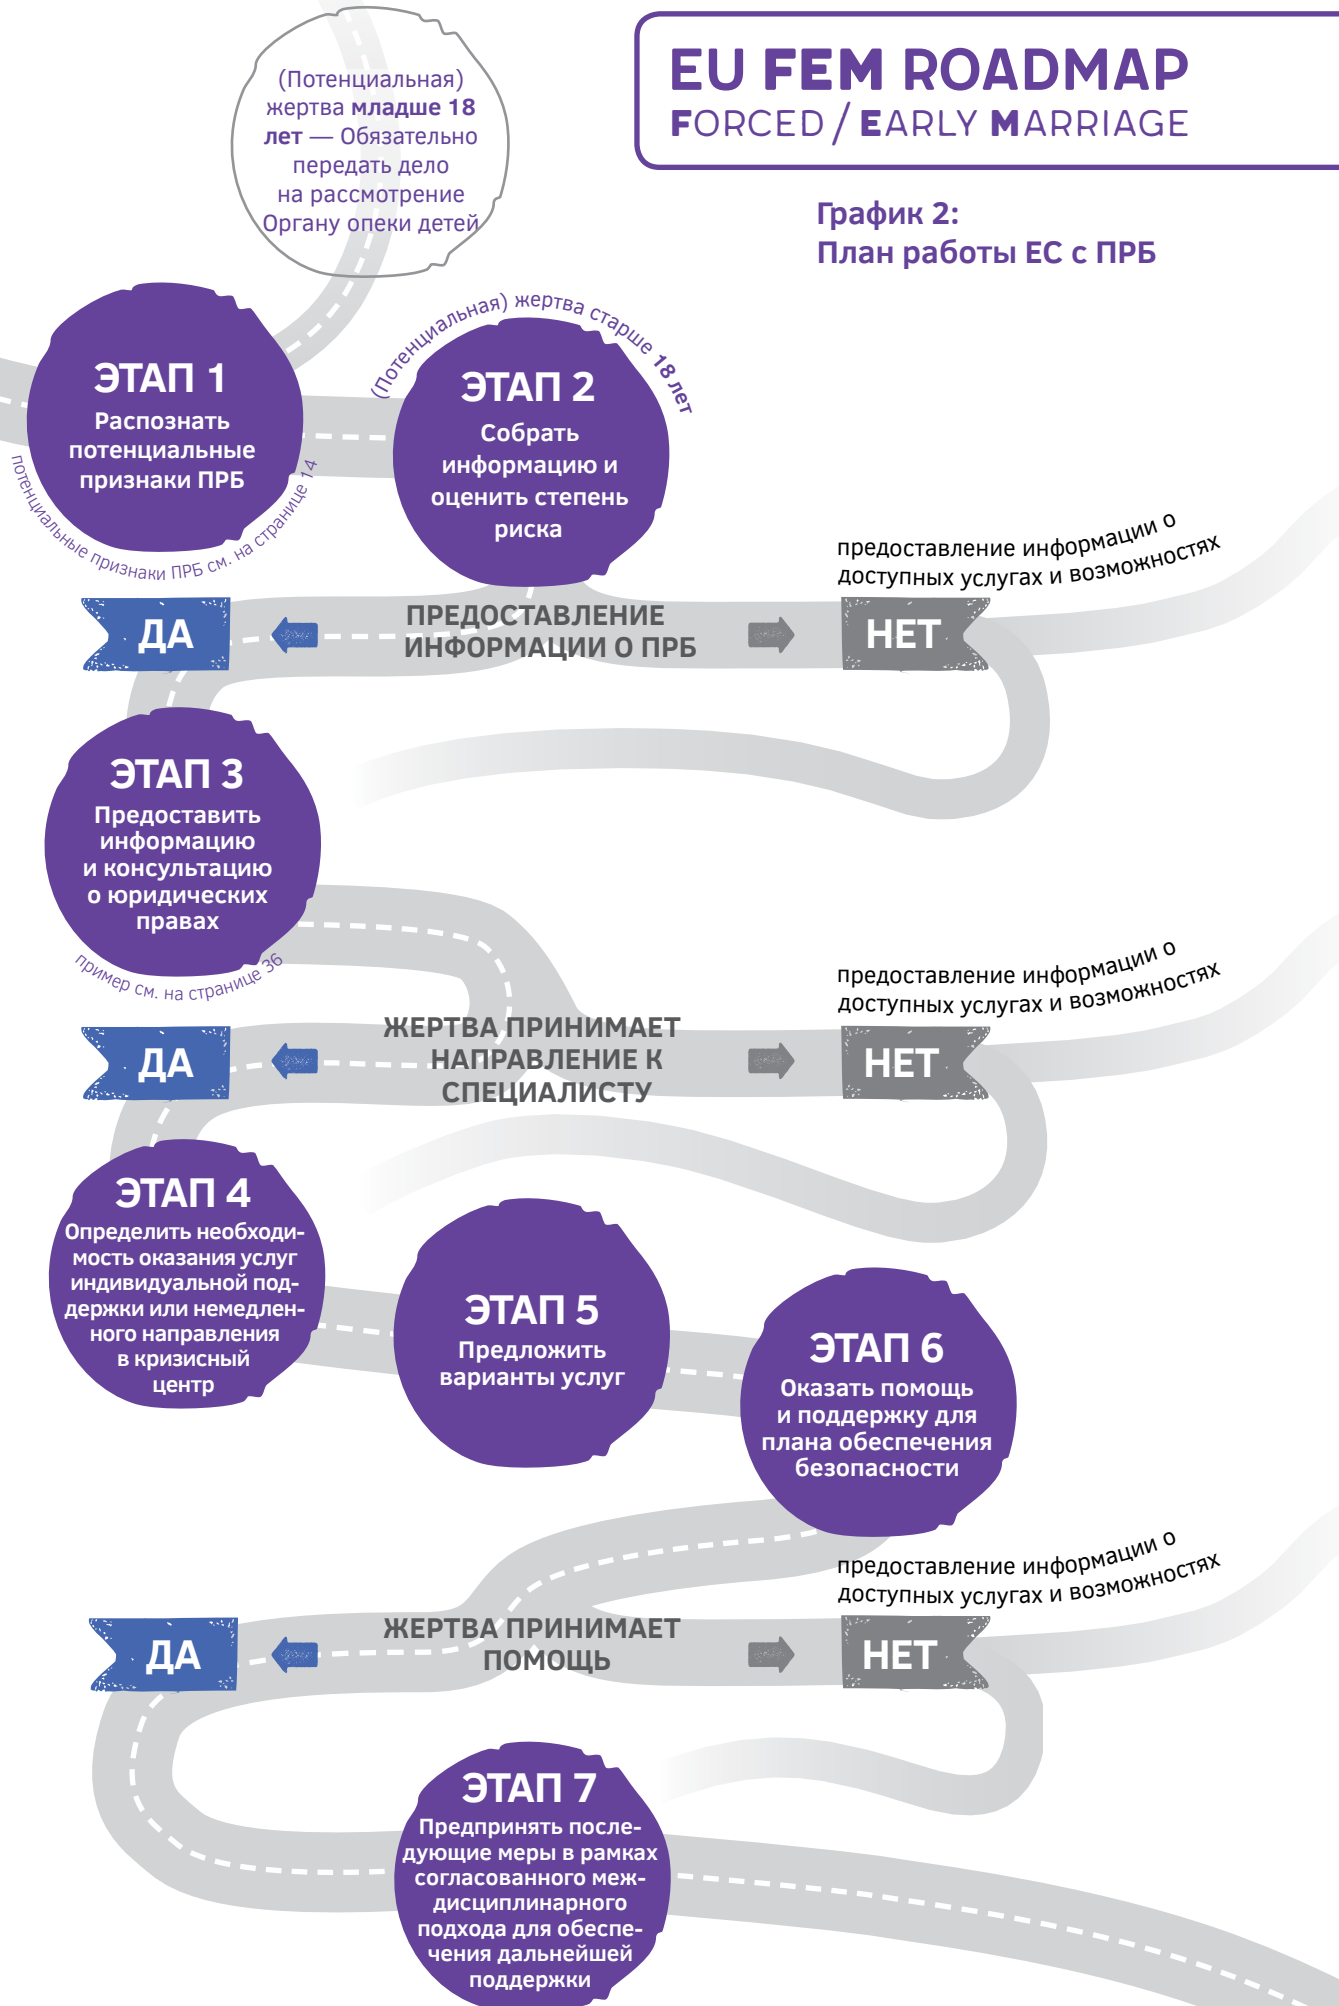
EU FEM ROADMAP
FORCED / EARLY MARRIAGE

График 2:
План работы ЕС с ПРБ

(Потенциальная) жертва младше 18 лет — Обязательно передать дело на рассмотрение Органу опеки детей

ЭТАП 1
Распознать потенциальные признаки ПРБ

потенциальные признаки ПРБ см. на странице 14

(Потенциальная) жертва старше 18 лет

ЭТАП 2
Собрать информацию и оценить степень риска

предоставление информации о доступных услугах и возможностях

ДА
ПРЕДОСТАВЛЕНИЕ ИНФОРМАЦИИ О ПРБ
НЕТ

ЭТАП 3
Предоставить информацию и консультацию о юридических правах

пример см. на странице 36

предоставление информации о доступных услугах и возможностях

ДА
ЖЕРТВА ПРИНИМАЕТ НАПРАВЛЕНИЕ К СПЕЦИАЛИСТУ
НЕТ

ЭТАП 4
Определить необходимость оказания услуг индивидуальной поддержки или немедленного направления в кризисный центр

ЭТАП 5
Предложить варианты услуг

ЭТАП 6
Оказать помощь и поддержку для плана обеспечения безопасности

предоставление информации о доступных услугах и возможностях

ДА
ЖЕРТВА ПРИНИМАЕТ ПОМОЩЬ
НЕТ

ЭТАП 7
Предпринять последующие меры в рамках согласованного междисциплинарного подхода для обеспечения дальнейшей поддержки